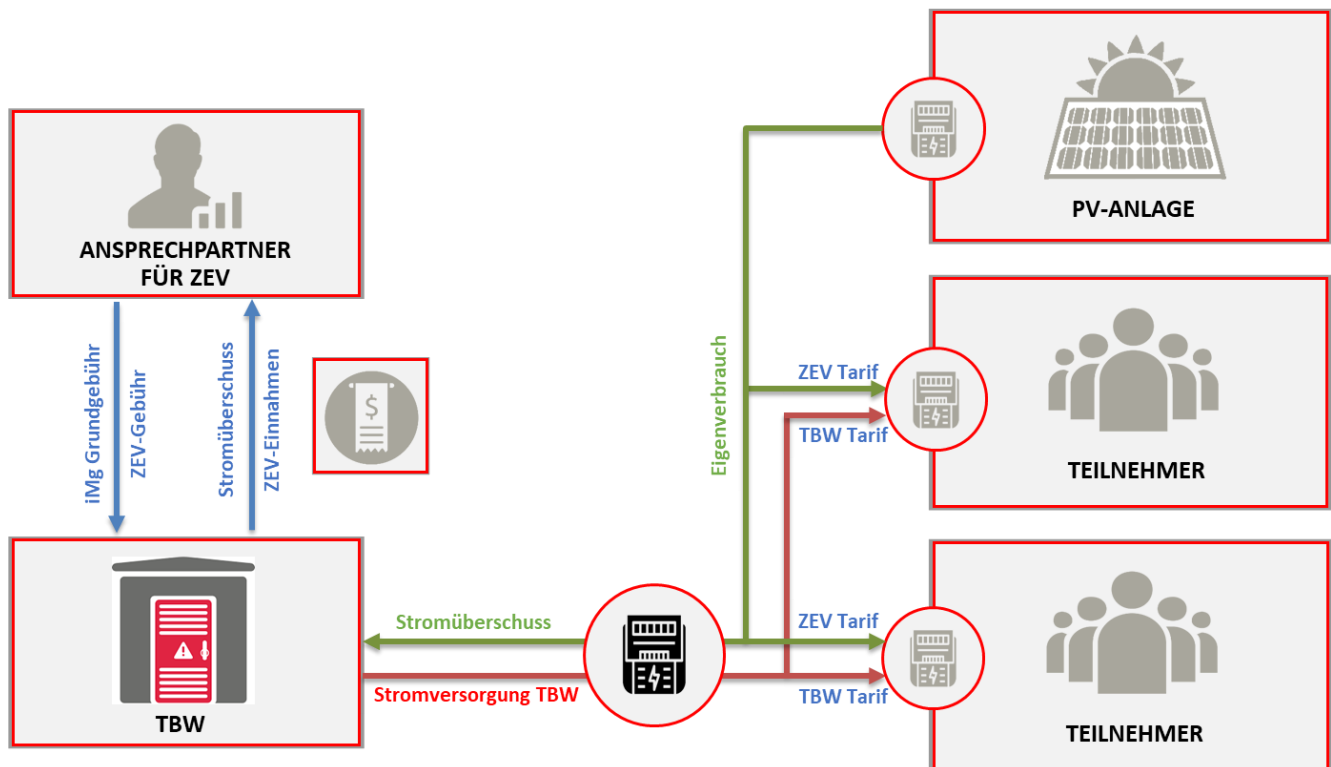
ANSPRECHPARTNER FÜR ZEV

iMg Grundgebühr
ZEV-Gebühr
Stromüberschuss
ZEV-Einnahmen

TBW

Stromüberschuss
Stromversorgung TBW

Eigenverbrauch

PV-ANLAGE

ZEV Tarif
TBW Tarif

TEILNEHMER

ZEV Tarif
TBW Tarif

TEILNEHMER